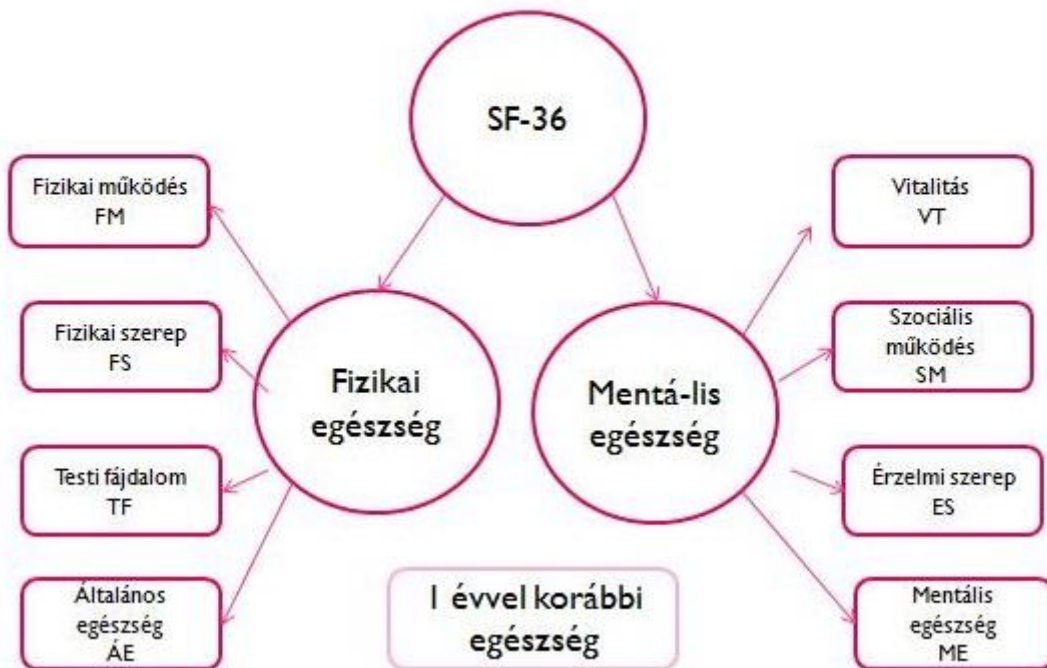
SF-36

Fizikai működés
FM

Fizikai szerep
FS

Testi fájdalom
TF

Általános egészség
ÁE

Fizikai egészség

Mentá-lis egészség

Vitalitás
VT

Szociális működés
SM

Érzelmi szerep
ES

Mentális egészség
ME

1 évvel korábbi egészség